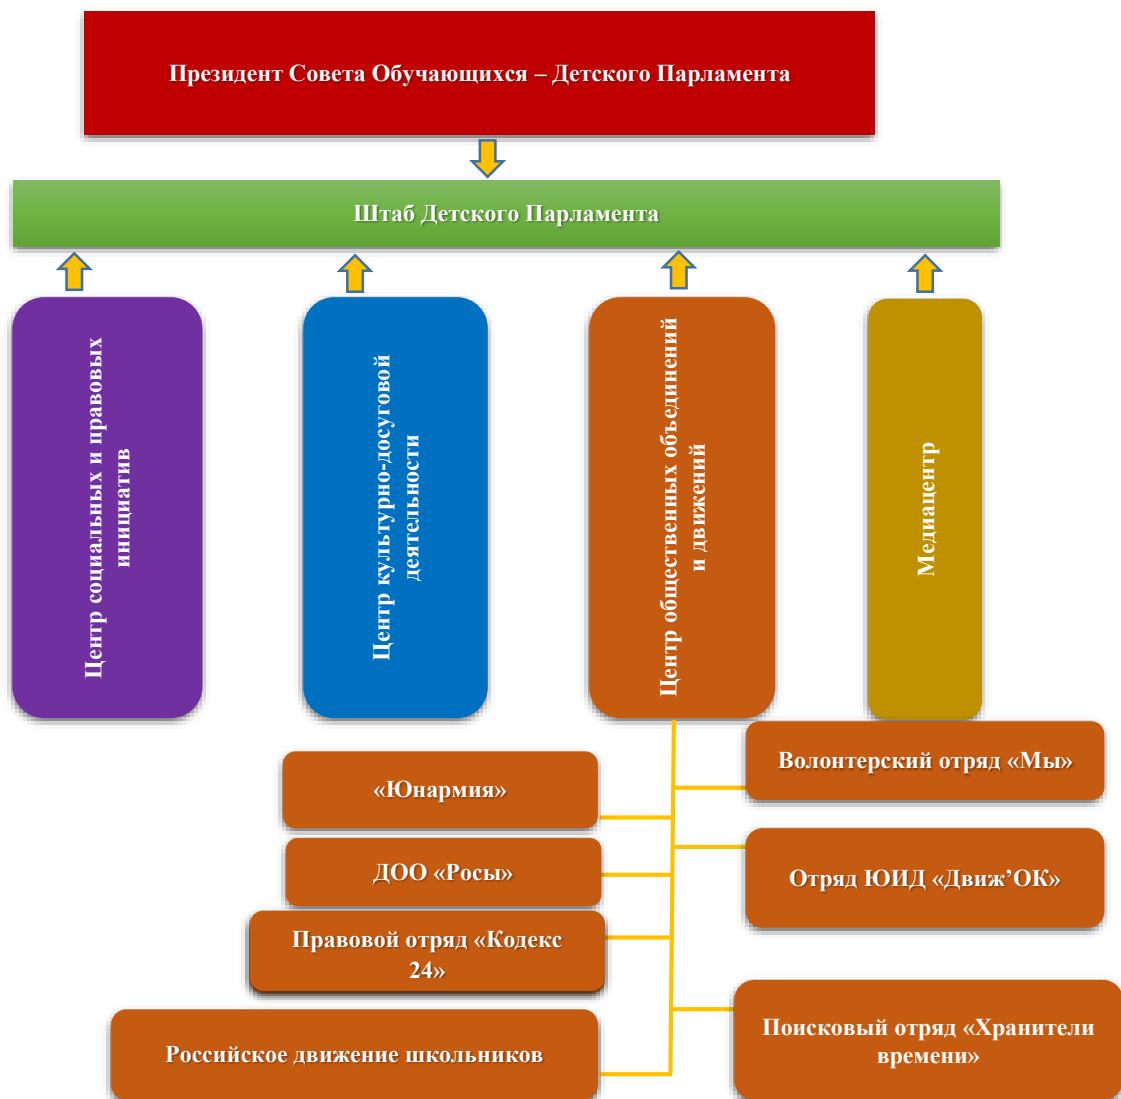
Президент Совета Обучающихся – Детского Парламента

Штаб Детского Парламента

Центр социальных и правовых инициатив

Центр культурно-досуговой деятельности

Центр общественных объединений и движений

Медиацентр

Волонтерский отряд «Мы»

«Юнармия»

ДОО «Росы»

Отряд ЮИД «Движ’ОК»

Правовой отряд «Кодекс 24»

Поисковый отряд «Хранители времени»

Российское движение школьников